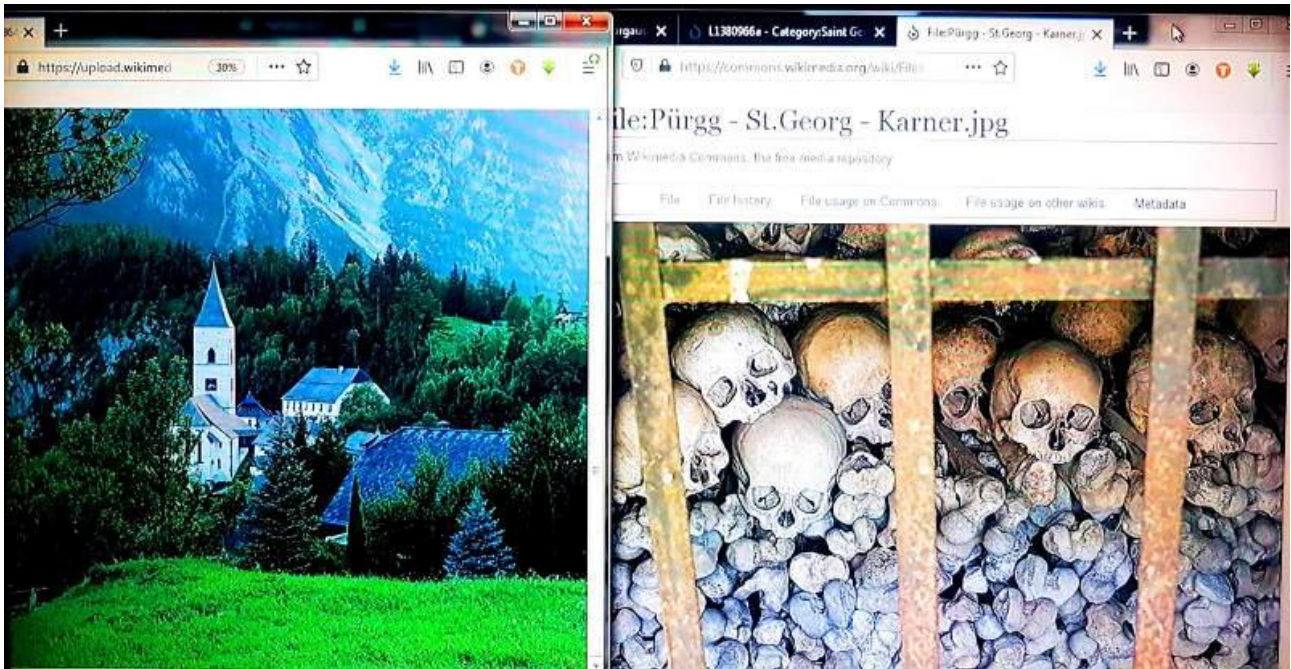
https://upload.wikimedi
30%

rgau: ✕
L1380966a - Category:Saint Ge ✕
File:Pürgg - St.Georg - Karner.j ✕

https://commons.wikimedia.org/wiki/File:

ile:Pürgg - St.Georg - Karner.jpg

m Wikimedia Commons, the free media repository

File
File history
File usage on Commons
File usage on other wikis
Metadata